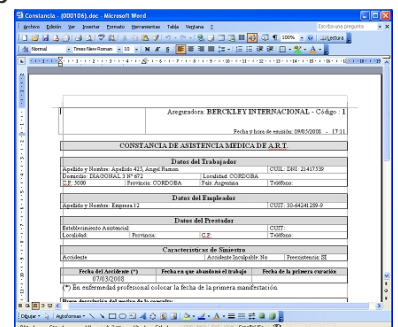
Constancia - (000106).doc - Microsoft Word

Archivo Edición Ver Insertar Formato Herramientas Tabla Ventana ?

Escriba una pregunta

Normal Times New Roman 10 N K S

100% Leer

Aseguradora: BERCKLEY INTERNACIONAL - Código : 1

Fecha y hora de emisión: 09/05/2008 - 17:31

CONSTANCIA DE ASISTENCIA MEDICA DE A.R.T.

| Datos del Trabajador | | |
|---|---|---|
| Apellido y Nombre: Apellido 423, Angel Ramon | | CUIL. DNI: 21417539 |
| Domicilio: DIAGONAL 3 Nº 672 | Localidad: CORDOBA | |
| C.P.: 5000 | Provincia: CORDOBA | País: Argentina | Teléfono: |

| Datos del Empleador | |
|---|---|
| Apellido y Nombre: Empresa 12 | CUIT: 30-64241289-9 |

| Datos del Prestador | | | |
|---|---|---|---|
| Establecimiento Asistencial: | | | CUIT: |
| Localidad: | Provincia: | C.P.: | Teléfono: |

| Características de Siniestro | | |
|---|---|---|
| Accidente | Accidente Incapable No | Prexistencia: SI |

| Fecha del Accidente (*) | Fecha en que abandonó el trabajo | Fecha de la primera curación |
|---|---|---|
| 07/03/2008 | | |

(*) En enfermedad profesional colocar la fecha de la primera manifestación.

Dibujo Autoformas